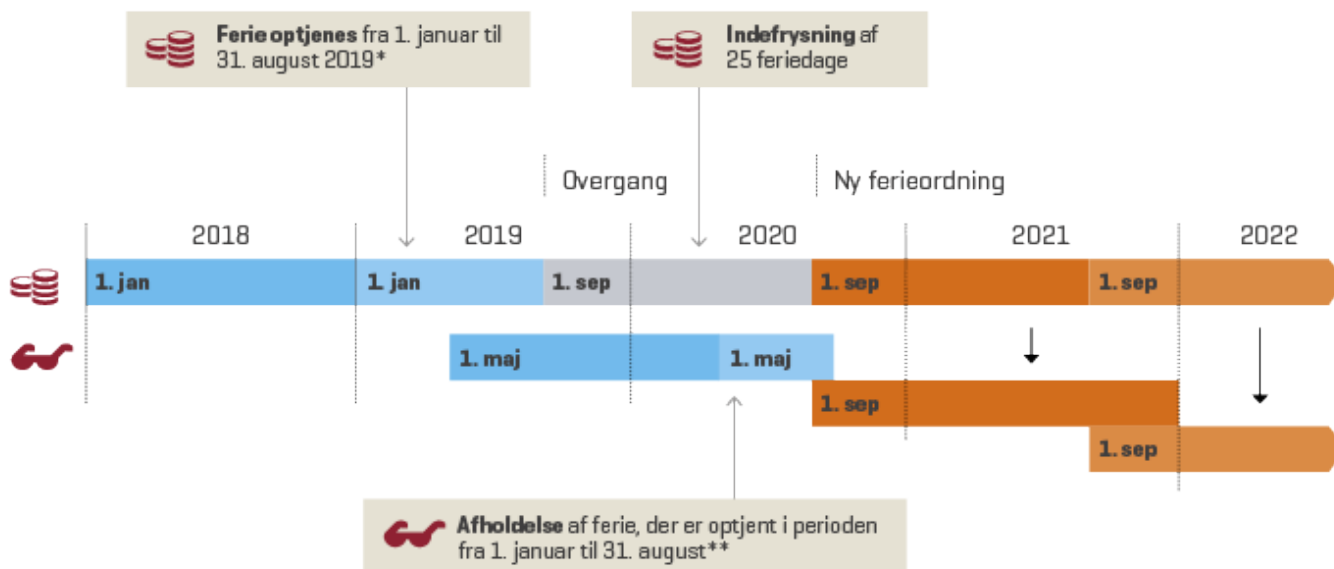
**Ferie optjenes** fra 1. januar til 31. august 2019*

**Indefrysning** af 25 feriedage

Overgang

Ny ferieordning

2018

2019

2020

2021

2022

1. jan

1. jan

1. sep

1. sep

1. sep

1. maj

1. maj

1. sep

1. sep

**Afholdelse** af ferie, der er optjent i perioden fra 1. januar til 31. august**